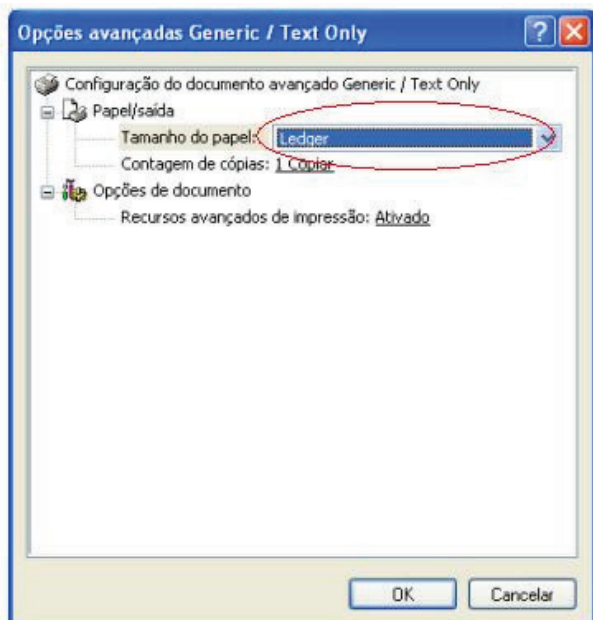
Opções avançadas Generic / Text Only

?

Configuração do documento avançado Generic / Text Only
Papel/saída
Tamanho do papel: Ledger
Contagem de cópias: 1 Cópia
Opções de documento
Recursos avançados de impressão: Ativado

OK
Cancelar